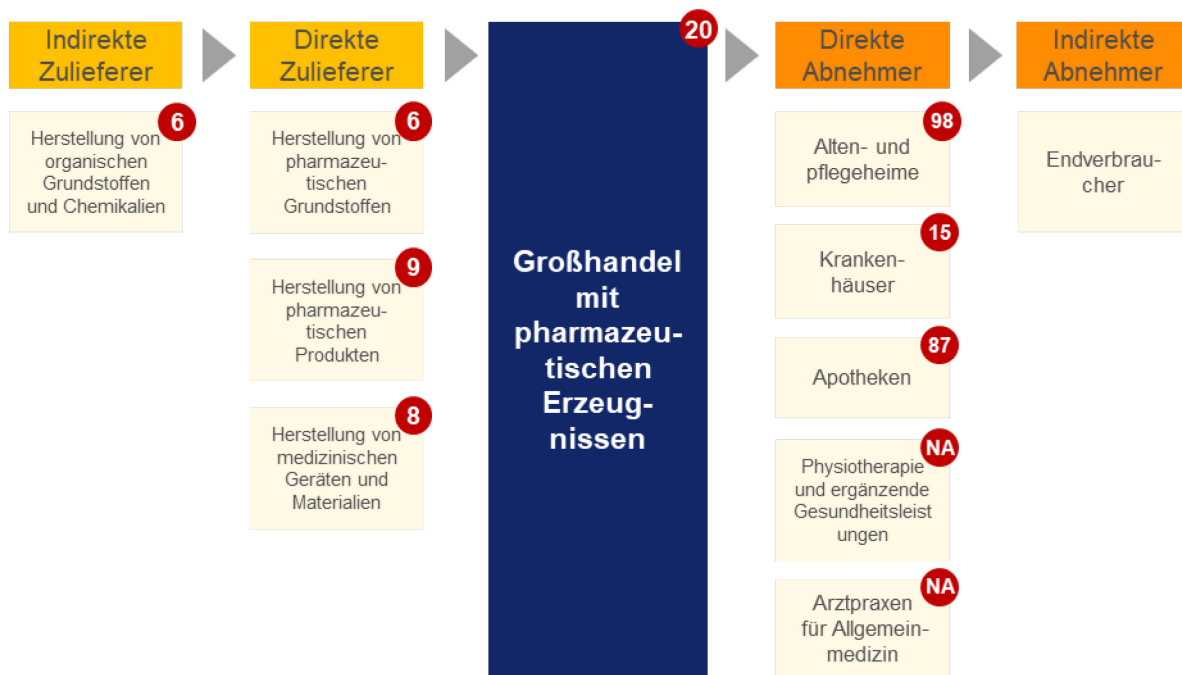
Indirekte Zulieferer

6
Herstellung von organischen Grundstoffen und Chemikalien

Direkte Zulieferer

6
Herstellung von pharmazeutischen Grundstoffen

9
Herstellung von pharmazeutischen Produkten

8
Herstellung von medizinischen Geräten und Materialien

20
Großhandel mit pharmazeutischen Erzeugnissen

Direkte Abnehmer

98
Alten- und pflegeheime

15
Krankenhäuser

87
Apotheken

NA
Physiotherapie und ergänzende Gesundheitsleist ungen

NA
Arztpraxen für Allgemeinmedizin

Indirekte Abnehmer

Endverbraucher